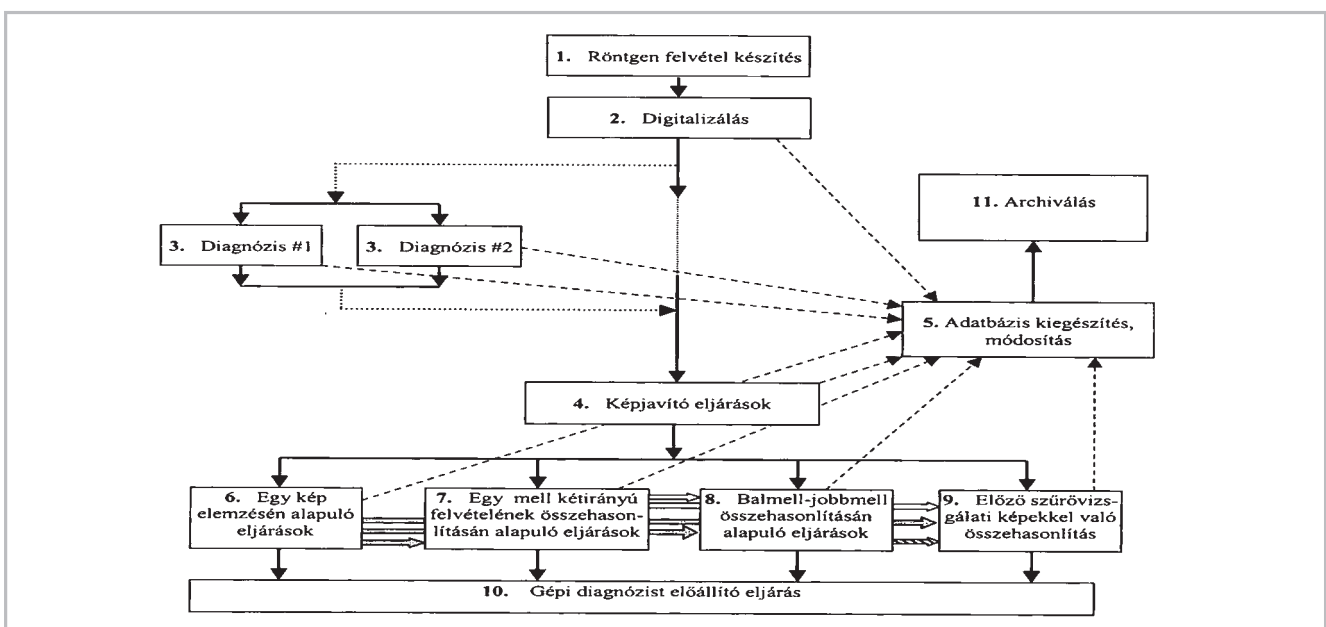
1. Röntgen felvétel készítés

2. Digitalizálás

11. Archiválás

3. Diagnózis #1

3. Diagnózis #2

5. Adatbázis kiegészítés, módosítás

4. Képjavító eljárások

6. Egy kép elemzésén alapuló eljárások

7. Egy mell kétirányú felvételének összehasonlításán alapuló eljárások

8. Balmell-jobbmell összehasonlításán alapuló eljárások

9. Előző szűrővizsgálati képekkel való összehasonlítás

10. Gépi diagnózist előállító eljárás